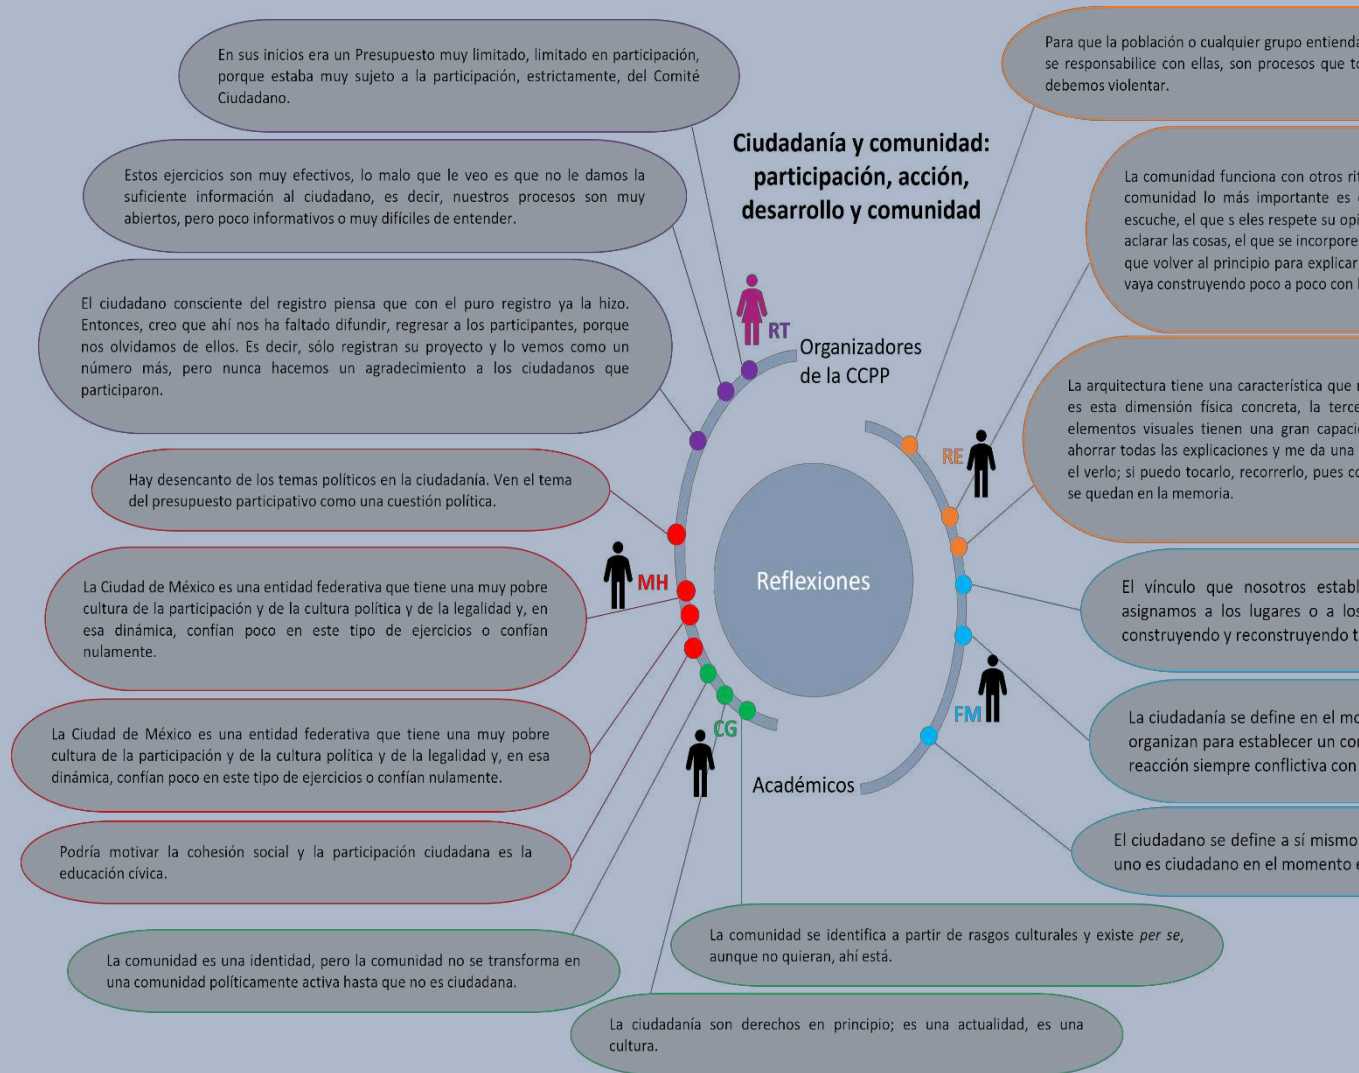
En sus inicios era un Presupuesto muy limitado, limitado en participación, porque estaba muy sujeto a la participación, estrictamente, del Comité Ciudadano.

Estos ejercicios son muy efectivos, lo malo que le veo es que no le damos la suficiente información al ciudadano, es decir, nuestros procesos son muy abiertos, pero poco informativos o muy difíciles de entender.

El ciudadano consciente del registro piensa que con el puro registro ya la hizo. Entonces, creo que ahí nos ha faltado difundir, regresar a los participantes, porque nos olvidamos de ellos. Es decir, sólo registran su proyecto y lo vemos como un número más, pero nunca hacemos un agradecimiento a los ciudadanos que participaron.

Hay desencanto de los temas políticos en la ciudadanía. Ven el tema del presupuesto participativo como una cuestión política.

La Ciudad de México es una entidad federativa que tiene una muy pobre cultura de la participación y de la cultura política y de la legalidad y, en esa dinámica, confían poco en este tipo de ejercicios o confían nulamente.

La Ciudad de México es una entidad federativa que tiene una muy pobre cultura de la participación y de la cultura política y de la legalidad y, en esa dinámica, confían poco en este tipo de ejercicios o confían nulamente.

Podría motivar la cohesión social y la participación ciudadana es la educación cívica.

La comunidad es una identidad, pero la comunidad no se transforma en una comunidad políticamente activa hasta que no es ciudadana.

La ciudadanía son derechos en principio; es una actualidad, es una cultura.

La comunidad se identifica a partir de rasgos culturales y existe per se, aunque no quieran, ahí está.

Ciudadanía y comunidad: participación, acción, desarrollo y comunidad

RT

Organizadores de la CCPP

MH

Reflexiones

CG

RE

FM

Académicos

Para que la población o cualquier grupo entienda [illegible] se responsabilice con ellas, son procesos que t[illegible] debemos violentar.

La comunidad funciona con otros ri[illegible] comunidad lo más importante es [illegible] escuche, el que s eles respete su opi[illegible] aclarar las cosas, el que se incorpore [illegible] que volver al principio para explicar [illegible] vaya construyendo poco a poco con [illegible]

La arquitectura tiene una característica que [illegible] es esta dimensión física concreta, la terce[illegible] elementos visuales tienen una gran capaci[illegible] ahorrar todas las explicaciones y me da una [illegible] el verlo; si puedo tocarlo, recorrerlo, pues c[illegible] se quedan en la memoria.

El vínculo que nosotros establ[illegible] asignamos a los lugares o a los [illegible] construyendo y reconstruyendo t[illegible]

La ciudadanía se define en el mo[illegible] organizan para establecer un co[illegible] reacción siempre conflictiva con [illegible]

El ciudadano se define a sí mismo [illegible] uno es ciudadano en el momento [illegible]